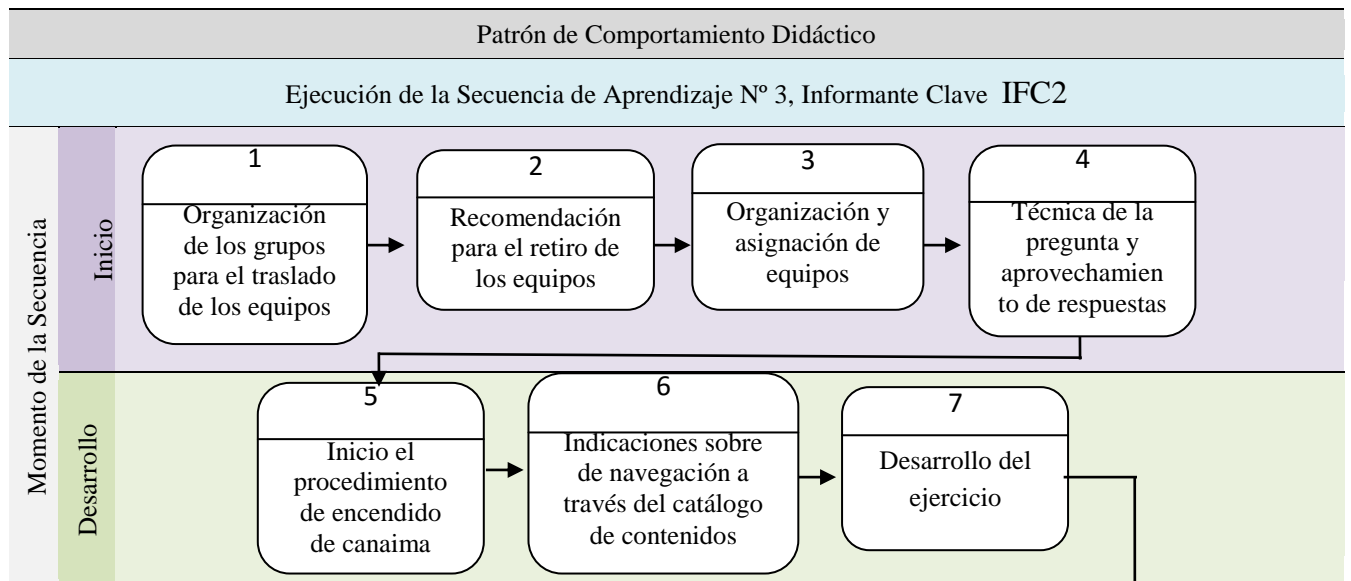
Patrón de Comportamiento Didáctico

Ejecución de la Secuencia de Aprendizaje Nº 3, Informante Clave IFC2

Momento de la Secuencia

Inicio

1
Organización de los grupos para el traslado de los equipos

2
Recomendación para el retiro de los equipos

3
Organización y asignación de equipos

4
Técnica de la pregunta y aprovechamiento de respuestas

Desarrollo

5
Inicio el procedimiento de encendido de canaima

6
Indicaciones sobre de navegación a través del catálogo de contenidos

7
Desarrollo del ejercicio